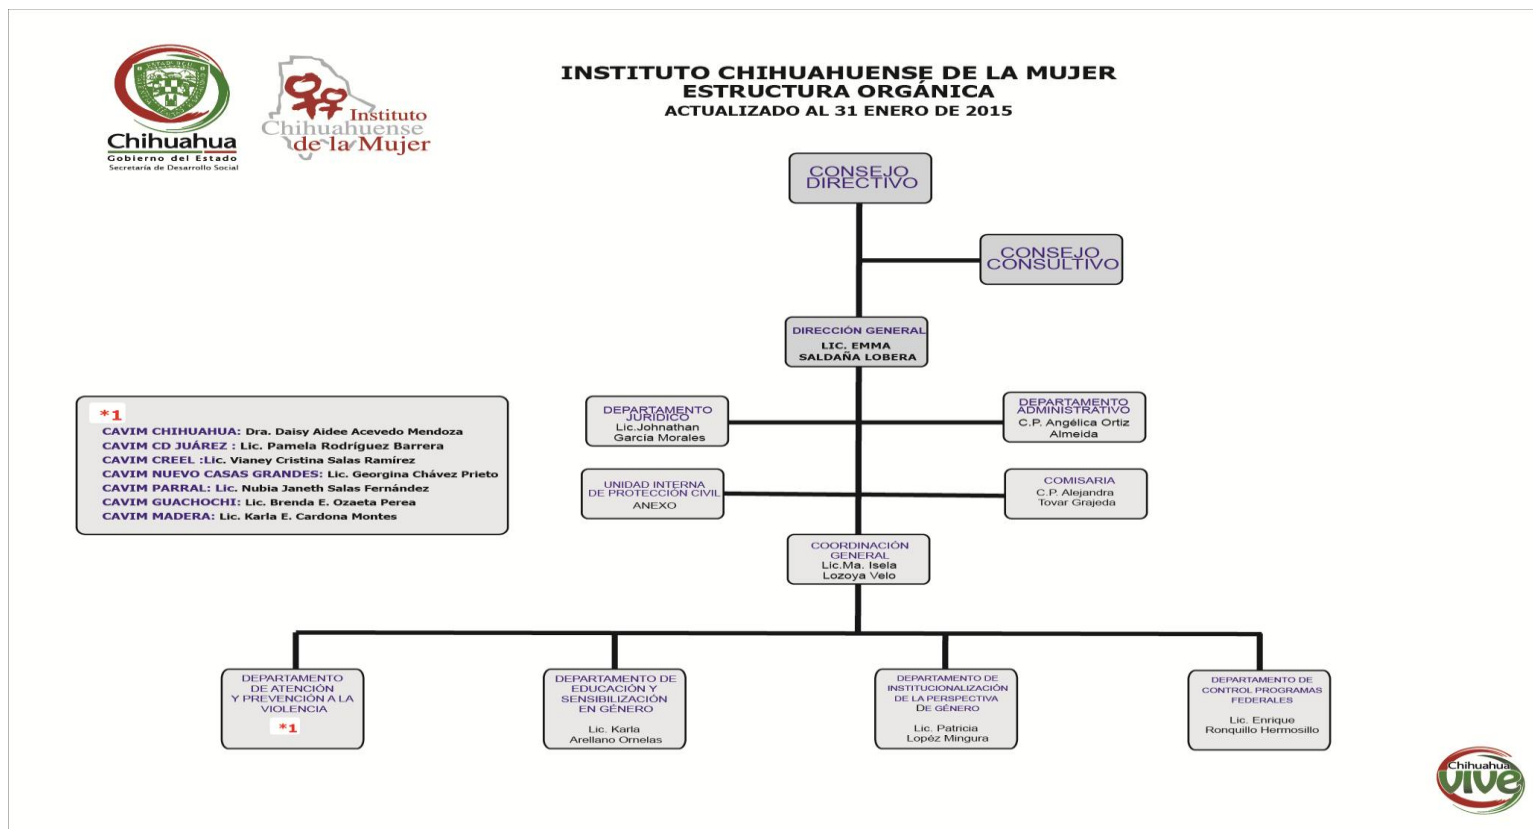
Chihuahua
Gobierno del Estado
Secretaría de Desarrollo Social

Instituto Chihuahuense de la Mujer

INSTITUTO CHIHUAHUENSE DE LA MUJER
ESTRUCTURA ORGÁNICA
ACTUALIZADO AL 31 ENERO DE 2015

CONSEJO DIRECTIVO

CONSEJO CONSULTIVO

DIRECCIÓN GENERAL
LIC. EMMA SALDAÑA LOBERA

DEPARTAMENTO JURIDICO
Lic.Johnathan Garcia Morales

DEPARTAMENTO ADMINISTRATIVO
C.P. Angélica Ortiz Almeida

UNIDAD INTERNA DE PROTECCIÓN CIVIL
ANEXO

COMISARIA
C.P. Alejandra Tovar Grajeda

COORDINACIÓN GENERAL
Lic.Ma. Isela Lozoya Velo

*1
CAVIM CHIHUAHUA: Dra. Daisy Aidee Acevedo Mendoza
CAVIM CD JUÁREZ : Lic. Pamela Rodríguez Barrera
CAVIM CREEL :Lic. Vianey Cristina Salas Ramírez
CAVIM NUEVO CASAS GRANDES: Lic. Georgina Chávez Prieto
CAVIM PARRAL: Lic. Nubia Janeth Salas Fernández
CAVIM GUACHOCHI: Lic. Brenda E. Ozaeta Perea
CAVIM MADERA: Lic. Karla E. Cardona Montes

DEPARTAMENTO DE ATENCIÓN Y PREVENCIÓN A LA VIOLENCIA
*1

DEPARTAMENTO DE EDUCACIÓN Y SENSIBILIZACIÓN EN GÉNERO
Lic. Karla Arellano Ornelas

DEPARTAMENTO DE INSTITUCIONALIZACIÓN DE LA PERSPECTIVA DE GÉNERO
Lic. Patricia Lopéz Mingura

DEPARTAMENTO DE CONTROL PROGRAMAS FEDERALES
Lic. Enrique Ronquillo Hermosillo

Chihuahua vive